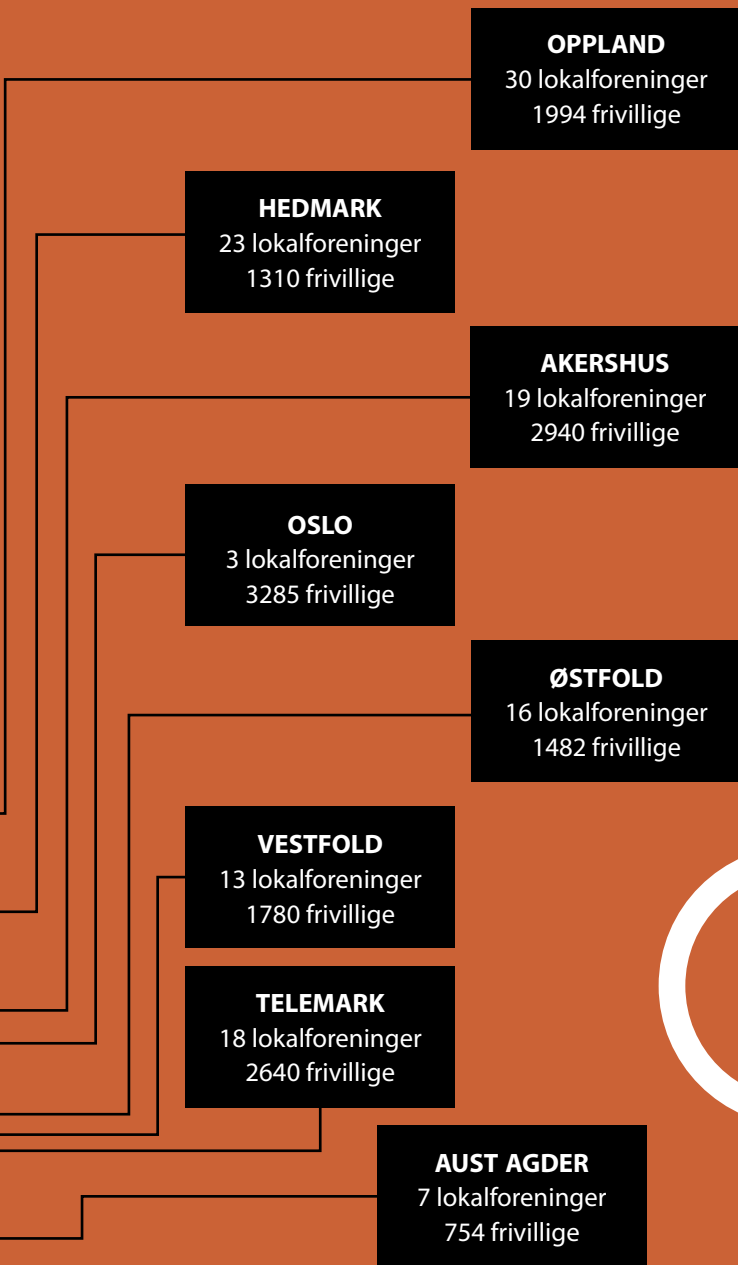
OPPLAND
30 lokalforeninger
1994 frivillige

HEDMARK
23 lokalforeninger
1310 frivillige

AKERSHUS
19 lokalforeninger
2940 frivillige

OSLO
3 lokalforeninger
3285 frivillige

ØSTFOLD
16 lokalforeninger
1482 frivillige

VESTFOLD
13 lokalforeninger
1780 frivillige

TELEMARK
18 lokalforeninger
2640 frivillige

AUST AGDER
7 lokalforeninger
754 frivillige